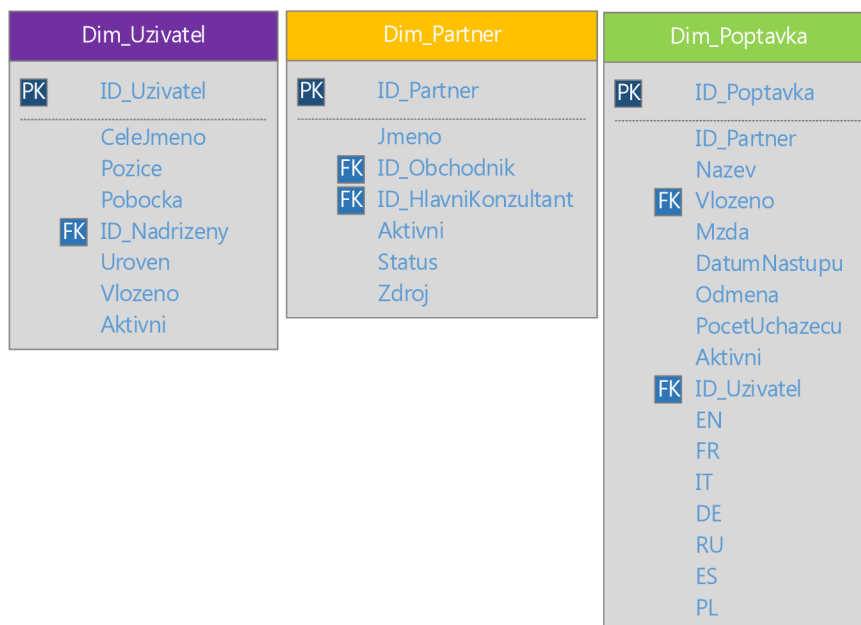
Dim_Uzivatel

PK ID_Uzivatel

CeleJmeno
Pozice
Pobocka
FK ID_Nadrizeny
Uroven
Vlozeno
Aktivni

Dim_Partner

PK ID_Partner

Jmeno
FK ID_Obchodnik
FK ID_HlavniKonzultant
Aktivni
Status
Zdroj

Dim_Poptavka

PK ID_Poptavka

ID_Partner
Nazev
FK Vlozeno
Mzda
DatumNastupu
Odmena
PocetUchazecu
Aktivni
FK ID_Uzivatel
EN
FR
IT
DE
RU
ES
PL